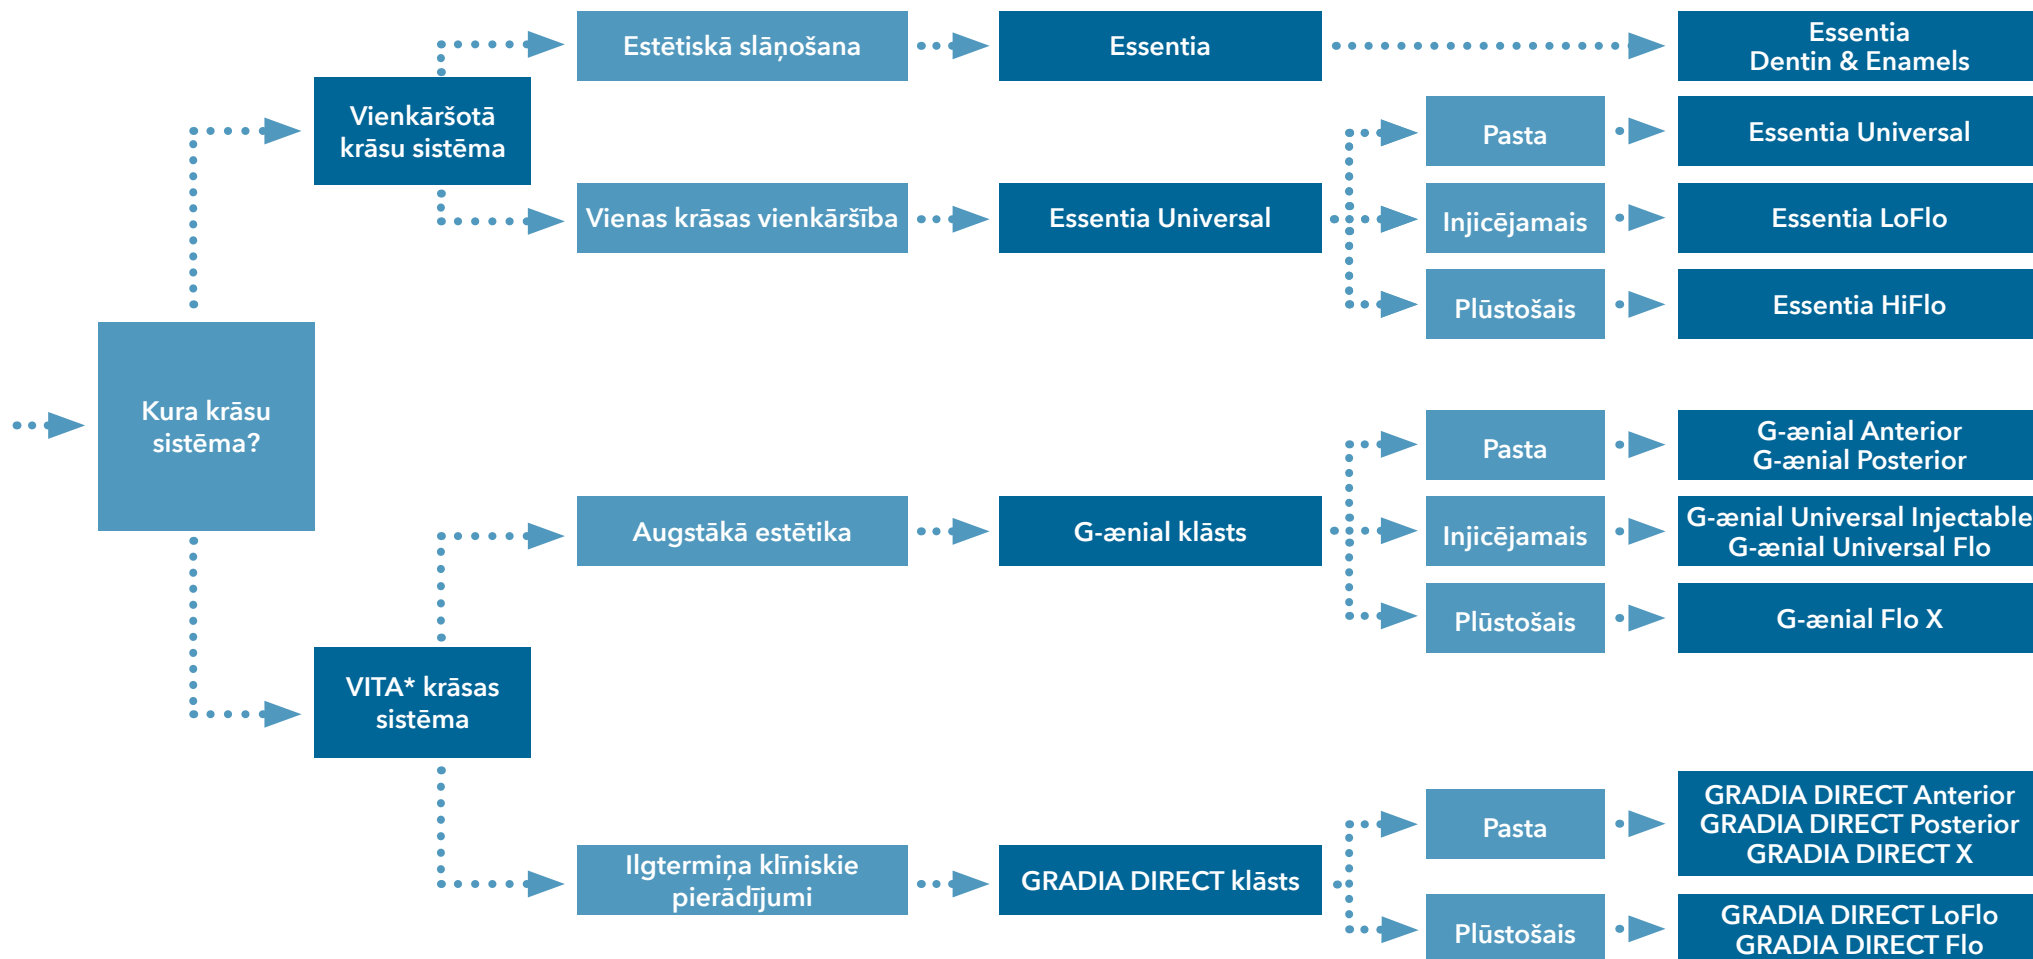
Kura krāsu sistēma?

Vienkāršotā krāsu sistēma

Estētiskā slāņošana

Essentia

Essentia Dentin & Enamels

Vienas krāsas vienkāršība

Essentia Universal

Pasta

Essentia Universal

Injicējamais

Essentia LoFlo

Plūstošais

Essentia HiFlo

VITA* krāsas sistēma

Augstākā estētika

G-ænial klāsts

Pasta

G-ænial Anterior
G-ænial Posterior

Injicējamais

G-ænial Universal Injectable
G-ænial Universal Flo

Plūstošais

G-ænial Flo X

Ilgtermiņa klīniskie pierādījumi

GRADIA DIRECT klāsts

Pasta

GRADIA DIRECT Anterior
GRADIA DIRECT Posterior
GRADIA DIRECT X

Plūstošais

GRADIA DIRECT LoFlo
GRADIA DIRECT Flo